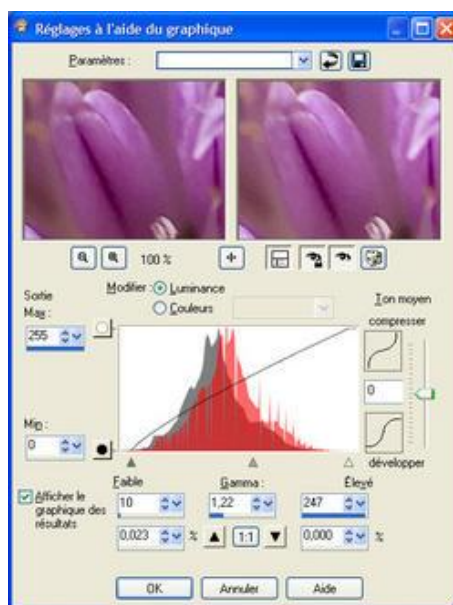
Réglages à l'aide du graphique

Paramètres :

100 %

Sortie
Max :
255

Modifier : Luminance
Couleurs

Ton moyen
compresser
0
développer

Min :
0

Afficher le graphique des résultats

Faible
10
0,023 %

Gamma :
1,22
1:1

Élevé
247
0,000 %

OK
Annuler
Aide